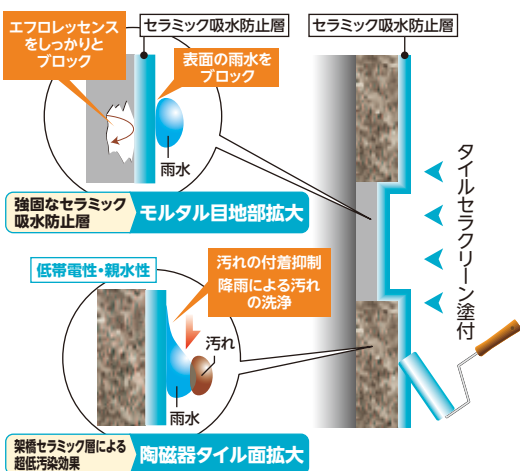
エフロレッセンスをしっかりとブロック

セラミック吸水防止層

表面の雨水をブロック

雨水

セラミック吸水防止層

強固なセラミック吸水防止層

モルタル目地部拡大

タイルセラクリーン塗付

低帯電性・親水性

汚れの付着抑制
降雨による汚れの洗浄

汚れ

雨水

架橋セラミック層による超低汚染効果

陶磁器タイル面拡大